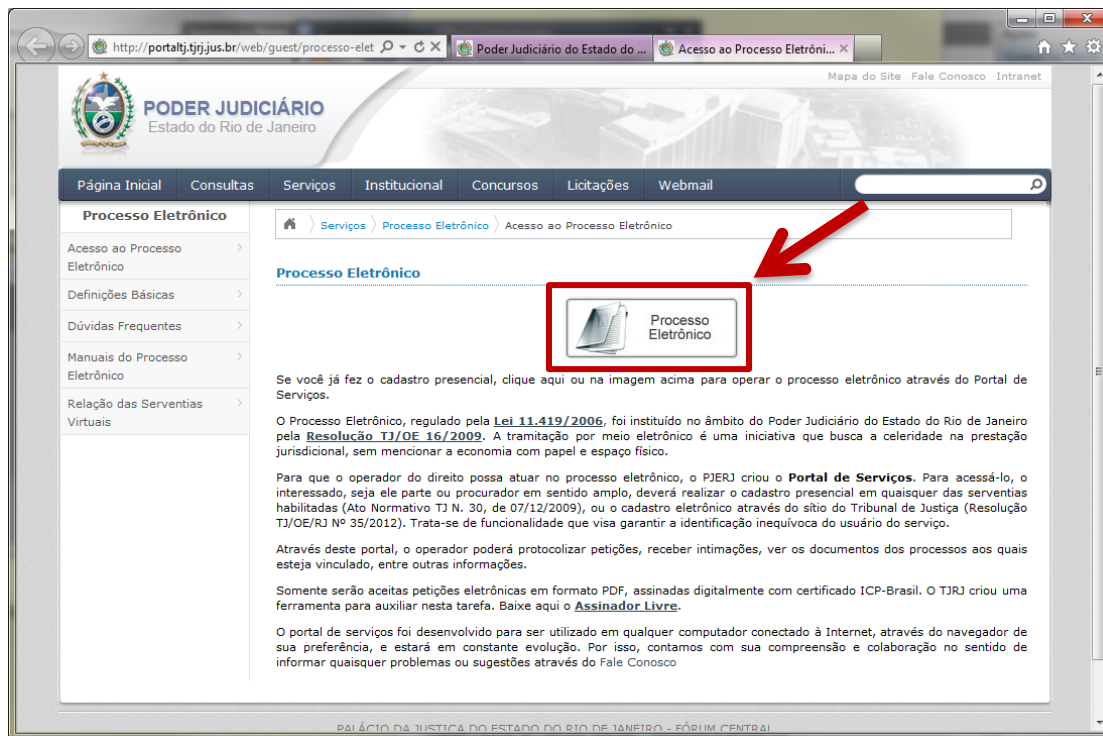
http://portaltj.tjrj.jus.br/web/guest/processo-elet
Poder Judiciário do Estado do ...
Acesso ao Processo Eletrôni...

Mapa do Site Fale Conosco Intranet

PODER JUDICIÁRIO
Estado do Rio de Janeiro

Página Inicial Consultas Serviços Institucional Concursos Licitações Webmail

Processo Eletrônico

Acesso ao Processo Eletrônico
Definições Básicas
Dúvidas Frequentes
Manuais do Processo Eletrônico
Relação das Serventias Virtuais

Serviços Processo Eletrônico Acesso ao Processo Eletrônico

Processo Eletrônico

Processo Eletrônico

Se você já fez o cadastro presencial, clique aqui ou na imagem acima para operar o processo eletrônico através do Portal de Serviços.

O Processo Eletrônico, regulado pela Lei 11.419/2006, foi instituído no âmbito do Poder Judiciário do Estado do Rio de Janeiro pela Resolução TJ/OE 16/2009. A tramitação por meio eletrônico é uma iniciativa que busca a celeridade na prestação jurisdicional, sem mencionar a economia com papel e espaço físico.

Para que o operador do direito possa atuar no processo eletrônico, o PJERJ criou o Portal de Serviços. Para acessá-lo, o interessado, seja ele parte ou procurador em sentido amplo, deverá realizar o cadastro presencial em quaisquer das serventias habilitadas (Ato Normativo TJ N. 30, de 07/12/2009), ou o cadastro eletrônico através do sítio do Tribunal de Justiça (Resolução TJ/OE/RJ Nº 35/2012). Trata-se de funcionalidade que visa garantir a identificação inequívoca do usuário do serviço.

Através deste portal, o operador poderá protocolizar petições, receber intimações, ver os documentos dos processos aos quais esteja vinculado, entre outras informações.

Somente serão aceitas petições eletrônicas em formato PDF, assinadas digitalmente com certificado ICP-Brasil. O TJRJ criou uma ferramenta para auxiliar nesta tarefa. Baixe aqui o Assinador Livre.

O portal de serviços foi desenvolvido para ser utilizado em qualquer computador conectado à Internet, através do navegador de sua preferência, e estará em constante evolução. Por isso, contamos com sua compreensão e colaboração no sentido de informar quaisquer problemas ou sugestões através do Fale Conosco

PALÁCIO DA JUSTIÇA DO ESTADO DO RIO DE JANEIRO - FÓRUM CENTRAL